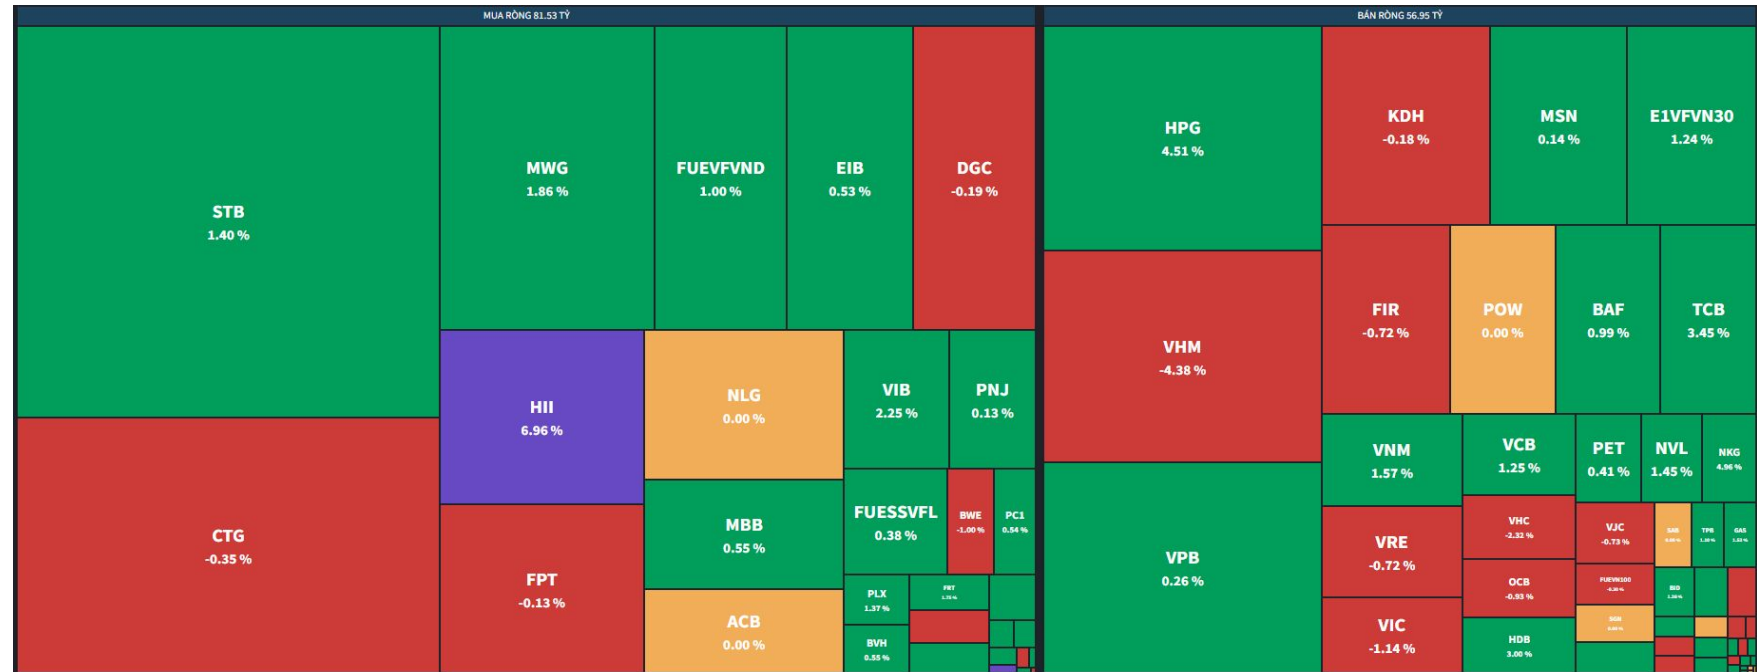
MUA RÒNG 81.53 TỶ

STB
1.40 %

MWG
1.86 %

FUEVFVND
1.00 %

EIB
0.53 %

DGC
-0.19 %

CTG
-0.35 %

HII
6.96 %

NLG
0.00 %

VIB
2.25 %

PNJ
0.13 %

FPT
-0.13 %

MBB
0.55 %

FUESSVFL
0.38 %

BWE
-1.00 %

PC1
0.54 %

PLX
1.37 %

FRT
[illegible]

ACB
0.00 %

BVH
0.55 %

BÁN RÒNG 56.95 TỶ

HPG
4.51 %

KDH
-0.18 %

MSN
0.14 %

E1VFVN30
1.24 %

VHM
-4.38 %

FIR
-0.72 %

POW
0.00 %

BAF
0.99 %

TCB
3.45 %

VPB
0.26 %

VNM
1.57 %

VCB
1.25 %

PET
0.41 %

NVL
1.45 %

NKG
4.96 %

VRE
-0.72 %

VHC
-2.32 %

VJC
-0.73 %

SAB
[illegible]

TPB
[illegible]

GAS
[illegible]

OCB
-0.93 %

FUEVN100
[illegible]

BID
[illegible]

VIC
-1.14 %

HDB
3.00 %

SSB
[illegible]